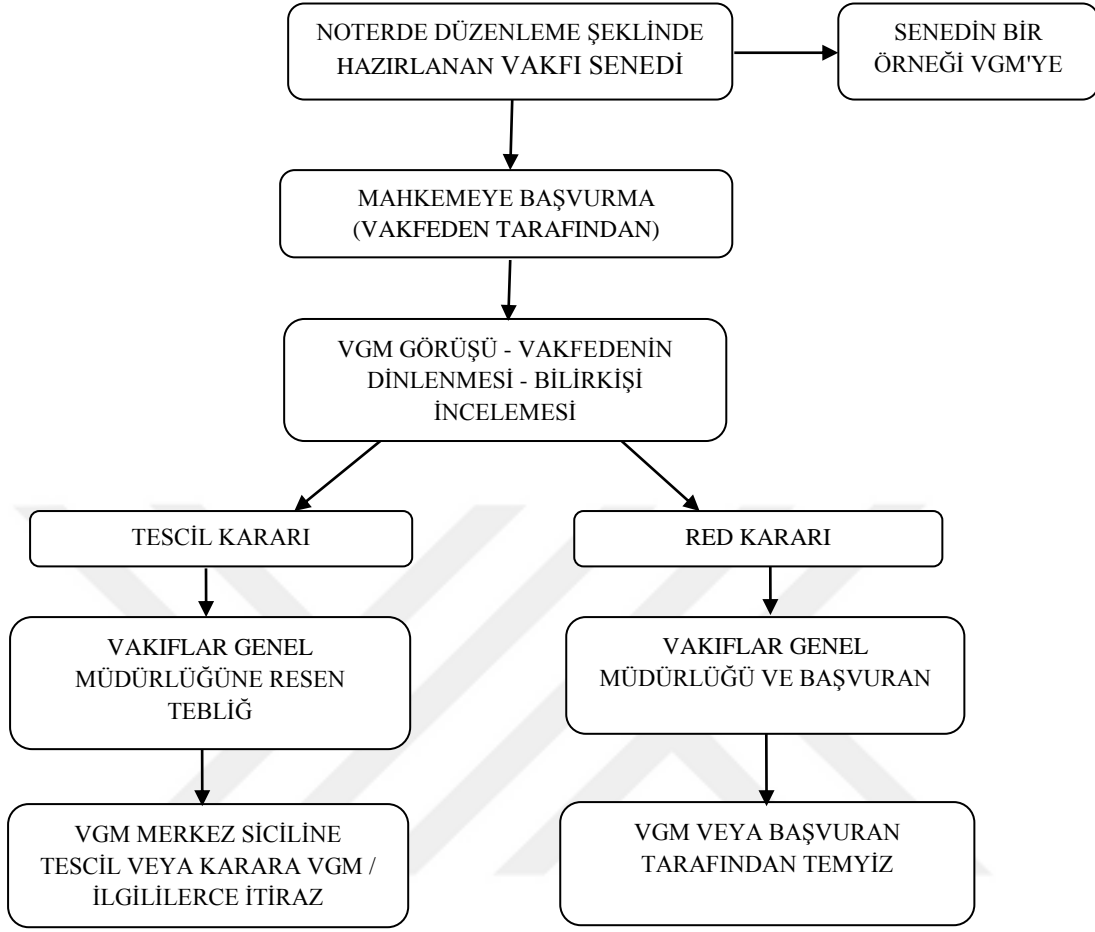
NOTERDE DÜZENLEME ŞEKLİNDE HAZIRLANAN VAKFI SENEDİ

SENEDİN BİR ÖRNEĞİ VGM'YE

MAHKEMEYE BAŞVURMA (VAKFEDEN TARAFINDAN)

VGM GÖRÜŞÜ - VAKFEDENİN DİNLENMESİ - BİLİRKİŞİ İNCELEMESİ

TESCİL KARARI

RED KARARI

VAKIFLAR GENEL MÜDÜRLÜĞÜNE RESEN TEBLİĞ

VAKIFLAR GENEL MÜDÜRLÜĞÜ VE BAŞVURAN

VGM MERKEZ SİCİLİNE TESCİL VEYA KARARA VGM / İLGİLİLERCE İTİRAZ

VGM VEYA BAŞVURAN TARAFINDAN TEMYİZ